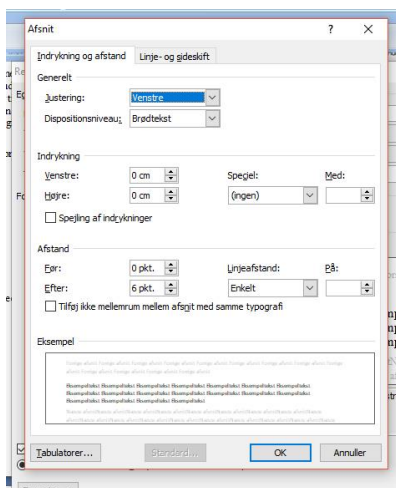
Afsnit ? X

Indrykning og afstand | Linje- og sideskift

Generelt

Justering: Venstre

Dispositionsniveau: Brødtekst

Indrykning

Venstre: 0 cm

Højre: 0 cm

Speciel: (ingen)

Med:

Spejling af indrykninger

Afstand

Før: 0 pkt.

Efter: 6 pkt.

Linjeafstand: Enkelt

På:

Tilføj ikke mellemrum mellem afsnit med samme typografi

Eksempel

Tabulatorer... Standard... OK Annuller